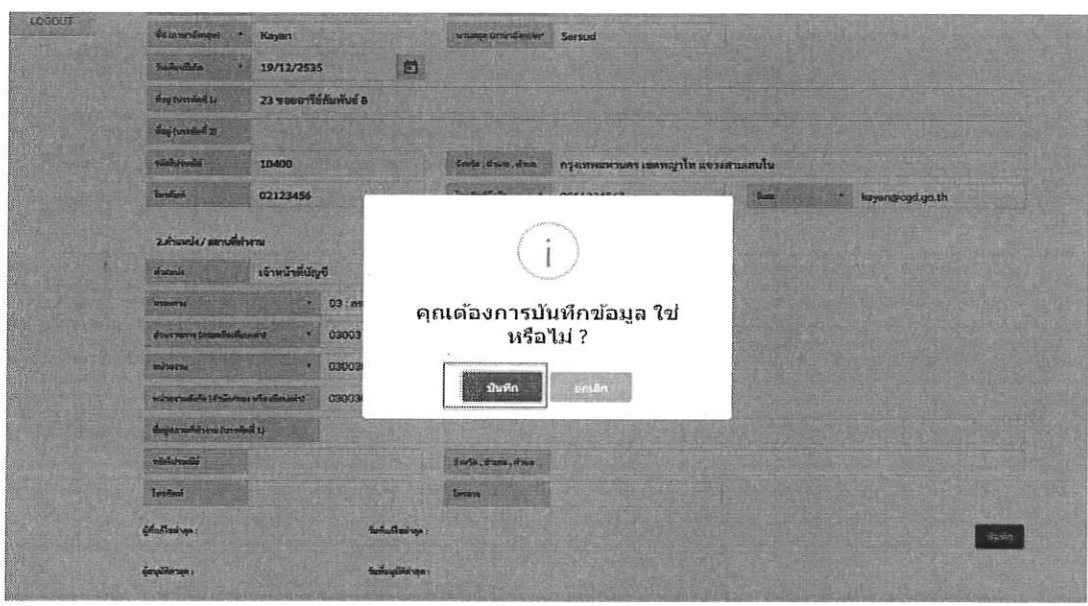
LOGOUT

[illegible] * Kayan
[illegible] Sersud
วันเดือนปีเกิด * 19/12/2535
ที่อยู่ (บรรทัดที่ 1) 23 ซอยอารีย์สัมพันธ์ 8
ที่อยู่ (บรรทัดที่ 2)
รหัสไปรษณีย์ 10400
จังหวัด , อำเภอ , ตำบล กรุงเทพมหานคร เขตพญาไท แขวงสามเสนใน
โทรศัพท์ 02123456
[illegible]
อีเมล * kayan@cgd.go.th

2.ตำแหน่ง / สถานที่ทำงาน
ตำแหน่ง เจ้าหน้าที่บัญชี
กระทรวง * 03 : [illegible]
ส่วนราชการ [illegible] * 03003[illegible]
หน่วยงาน * 03003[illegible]
หน่วยงานเบิกจ่าย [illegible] 03003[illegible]
ที่อยู่สถานที่ทำงาน (บรรทัดที่ 1)
รหัสไปรษณีย์
จังหวัด , อำเภอ , ตำบล
โทรศัพท์
โทรสาร

ผู้บันทึกข้อมูล :
วันที่บันทึกข้อมูล :
ผู้อนุมัติข้อมูล :
วันที่อนุมัติข้อมูล :

i
คุณต้องการบันทึกข้อมูล ใช่หรือไม่ ?
บันทึก
ยกเลิก

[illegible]